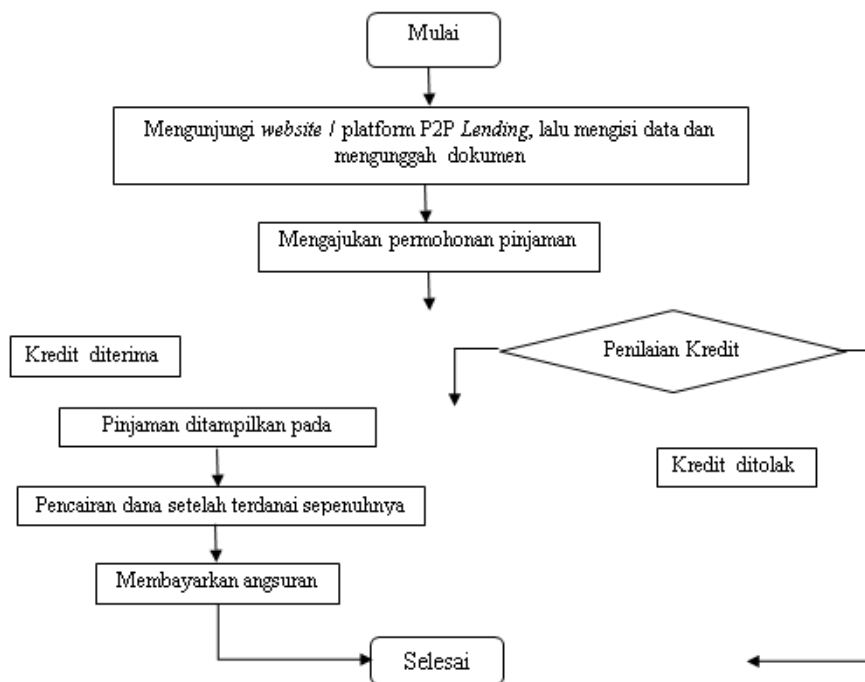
Mulai

Mengunjungi website / platform P2P Lending, lalu mengisi data dan mengunggah dokumen

Mengajukan permohonan pinjaman

Kredit diterima

Penilaian Kredit

Pinjaman ditampilkan pada

Kredit ditolak

Pencairan dana setelah terdanai sepenuhnya

Membayarkan angsuran

Selesai